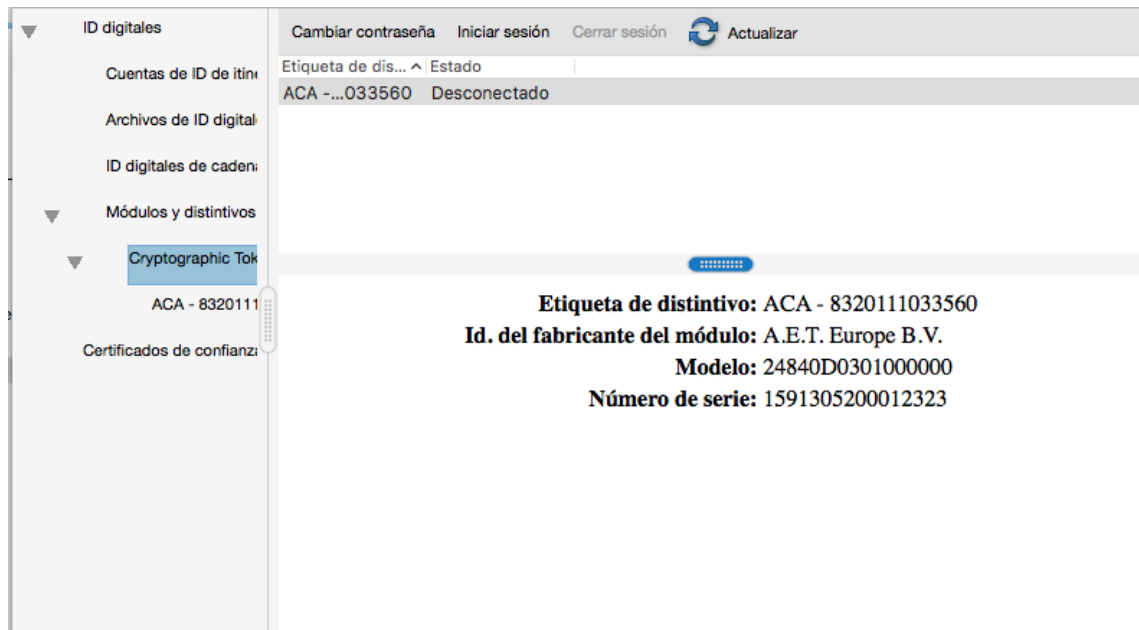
ID digitales

Cuentas de ID de itin

Archivos de ID digital

ID digitales de caden

Módulos y distintivos

Cryptographic Tok

ACA - 8320111

Certificados de confianz

Cambiar contraseña Iniciar sesión Cerrar sesión Actualizar

| Etiqueta de dis... | Estado |
|---|---|
| ACA -...033560 | Desconectado |

Etiqueta de distintivo: ACA - 8320111033560
Id. del fabricante del módulo: A.E.T. Europe B.V.
Modelo: 24840D0301000000
Número de serie: 1591305200012323